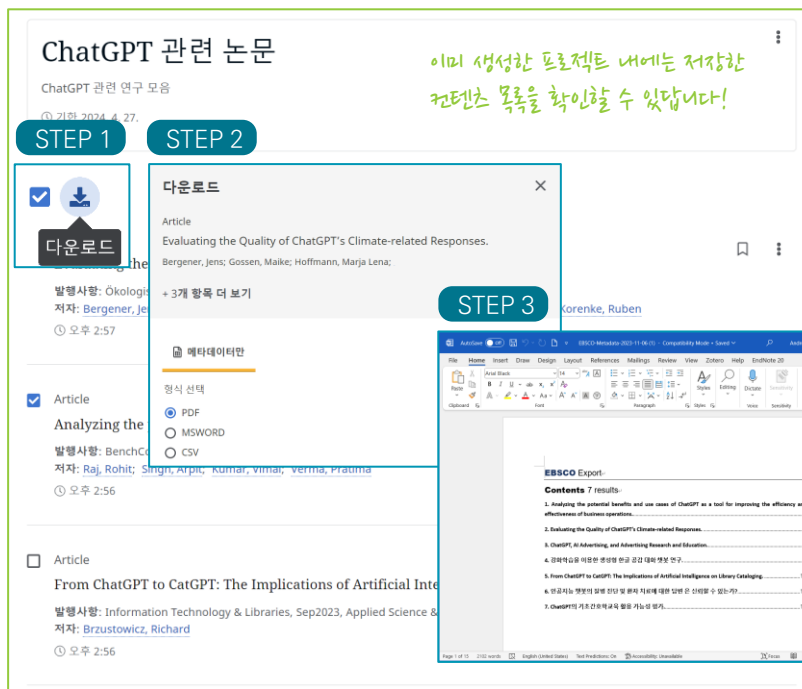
ChatGPT 관련 논문

ChatGPT 관련 연구 모음

기한 2024. 4. 27.

이미 생성한 프로젝트 내에는 저장한 컨텐츠 목록을 확인할 수 있답니다!

STEP 1

STEP 2

다운로드

다운로드

Article

Evaluating the Quality of ChatGPT's Climate-related Responses.

Bergener, Jens; Gossen, Maike; Hoffmann, Marja Lena;

+ 3개 항목 더 보기

메타데이터만

형식 선택

PDF

MSWORD

CSV

발행사항: Ökologis

저자: Bergener, Je

Korenke, Ruben

오후 2:57

STEP 3

Article

Analyzing the

발행사항: BenchCo

저자: Raj, Rohit; Singh, Arpit; Kumar, Vimal; Verma, Pratima

오후 2:56

Article

From ChatGPT to CatGPT: The Implications of Artificial Inte

발행사항: Information Technology & Libraries, Sep2023, Applied Science &

저자: Brzustowicz, Richard

오후 2:56

EBSCO-Metadata-2023-11-06 (1) - Compatibility Mode • Saved

File Home Insert Draw Design Layout References Mailings Review View Zotero Help EndNote 20

EBSCO Export

Contents 7 results

1. Analyzing the potential benefits and use cases of ChatGPT as a tool for improving the efficiency and effectiveness of business operations.

2. Evaluating the Quality of ChatGPT's Climate-related Responses.

3. ChatGPT, AI Advertising, and Advertising Research and Education.

4. 강화학습을 이용한 생성형 한글 공감 대화 챗봇 연구.

5. From ChatGPT to CatGPT: The Implications of Artificial Intelligence on Library Cataloging.

6. 한공지능 챗봇의 질병 진단 및 환자 치료에 대한 답변 은 신뢰할 수 있는가?

7. ChatGPT의 기초간호학교육 활용 가능성 평가.

Page 1 of 15 English (United States) Accessibility: Unavailable Focus